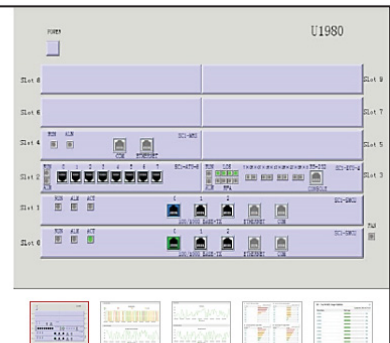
POWER

U1980

Slot 8

Slot 9

Slot 6

Slot 7

Slot 4

RUN ALM

SCI-MSI

CON ETHERNET

Slot 5

Slot 2

RUN

0 1 2 3 4 5 6 7

SCI-ATS-8

RUN LOS

SCI-ETS-4

RS-232

CONSOLE

Slot 3

Slot 1

RUN ALM ACT

0 1 2

SCI-SMC2

ETHERNET CON

Slot 0

RUN ALM ACT

0 1 2

SCI-SMC2

1000/BASE-TX

ETHERNET CON

FAN